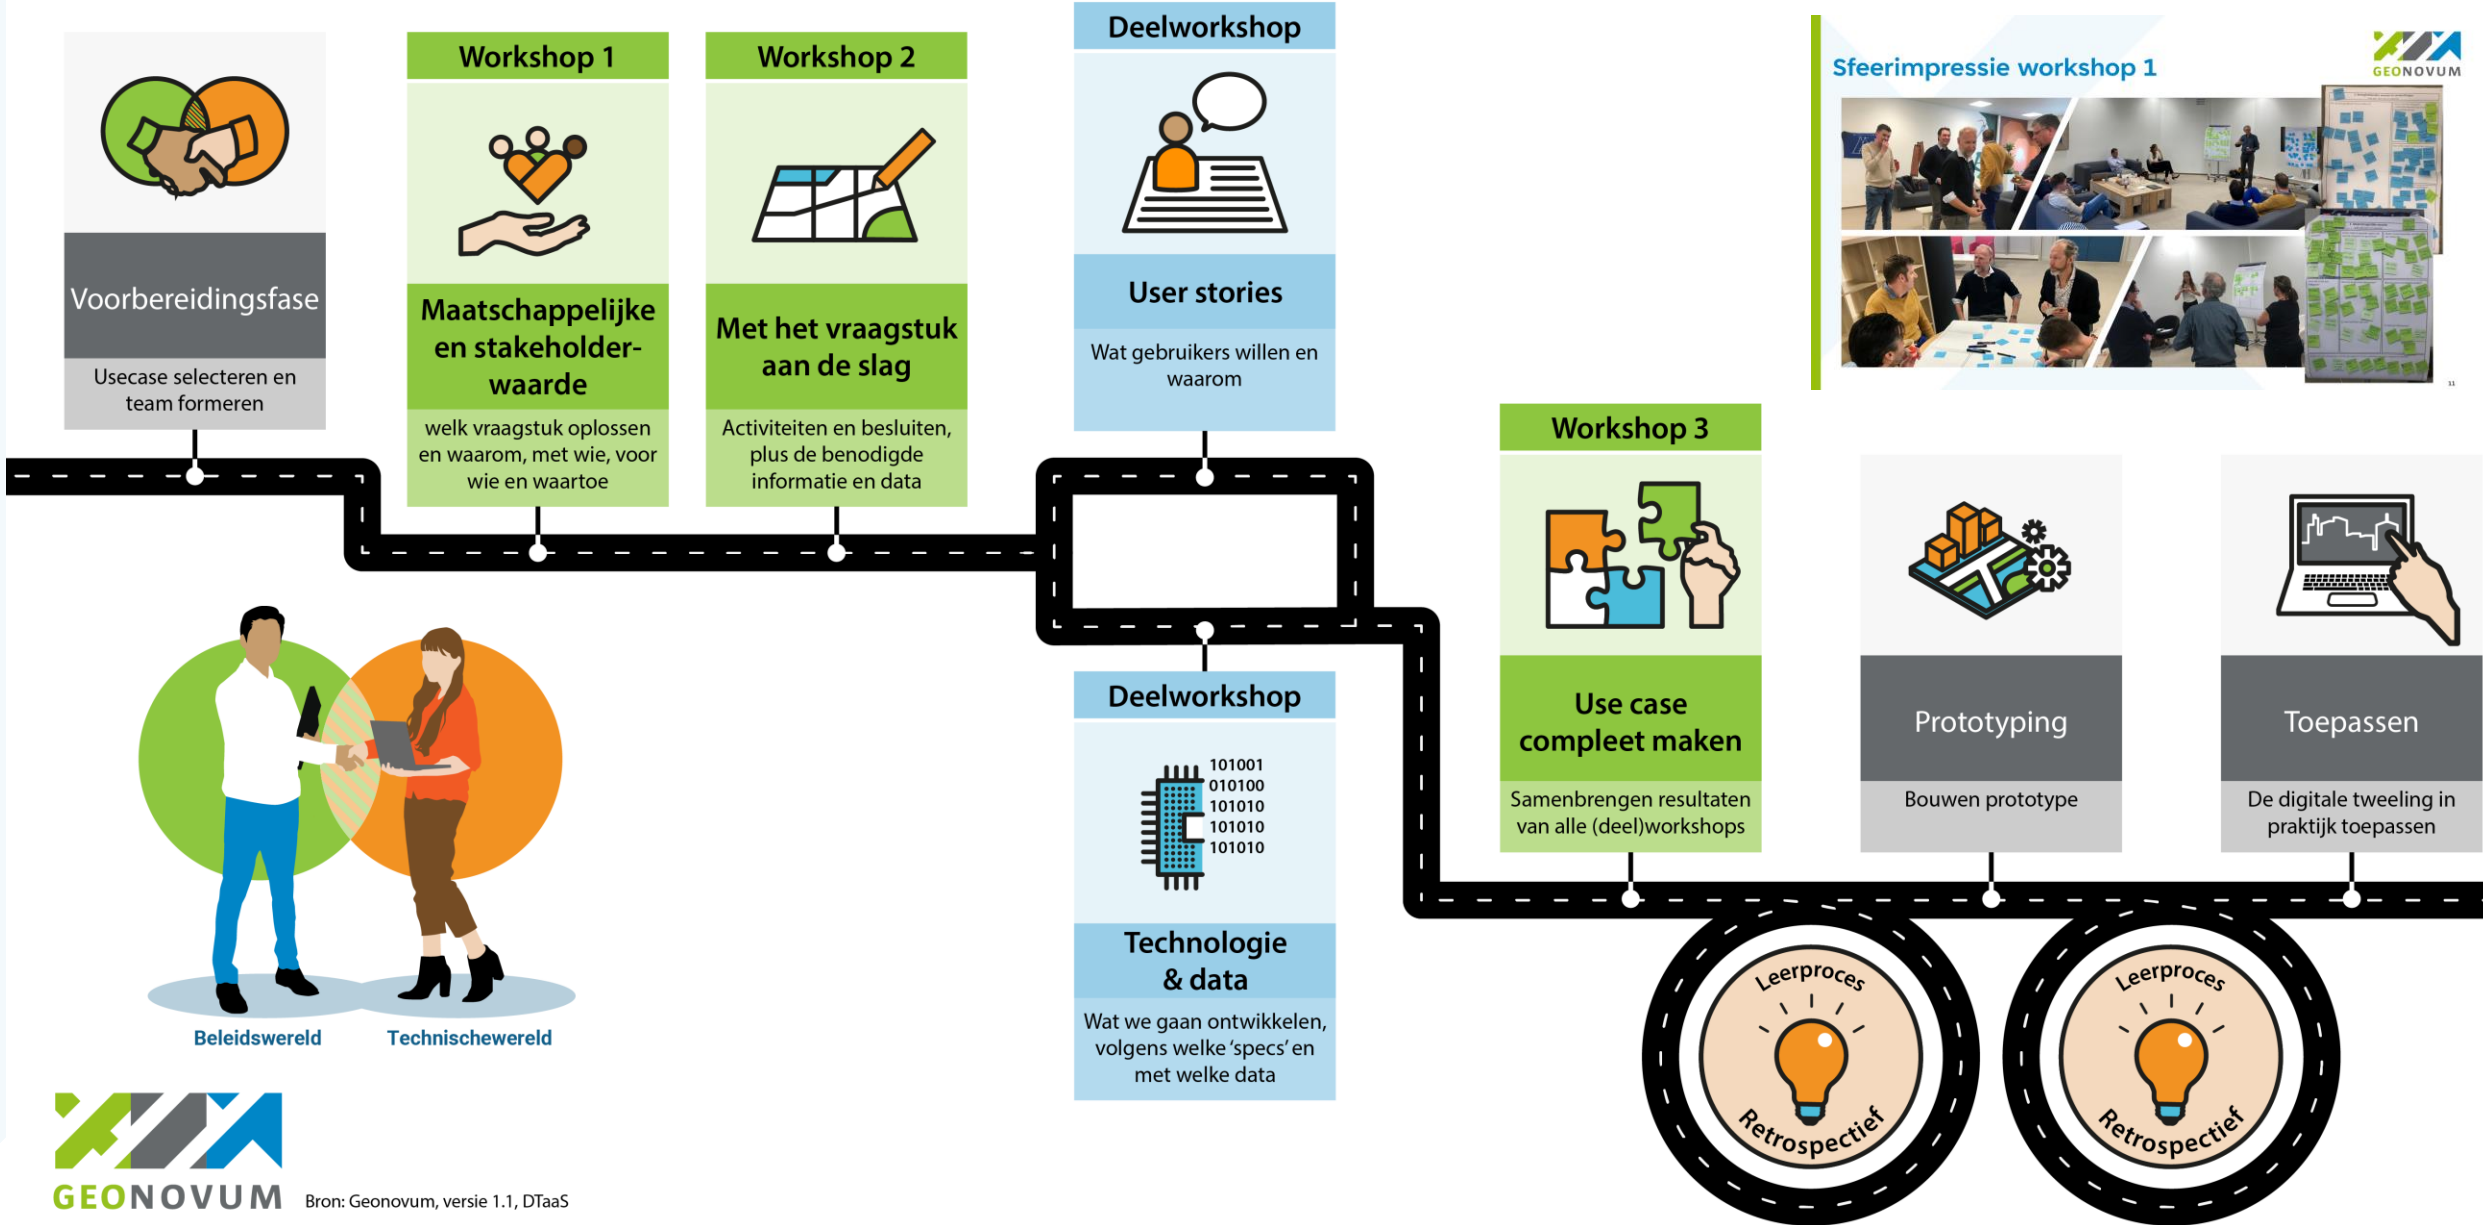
Voorbereidingsfase

Usecase selecteren en team formeren

Workshop 1

Maatschappelijke en stakeholderwaarde

welk vraagstuk oplossen en waarom, met wie, voor wie en waartoe

Workshop 2

Met het vraagstuk aan de slag

Activiteiten en besluiten, plus de benodigde informatie en data

Deelworkshop

User stories

Wat gebruikers willen en waarom

Sfeerimpressie workshop 1

GEONOVUM

Deelworkshop

101001
010100
101010
101010
101010

Technologie & data

Wat we gaan ontwikkelen, volgens welke 'specs' en met welke data

Workshop 3

Use case compleet maken

Samenbrengen resultaten van alle (deel)workshops

Prototyping

Bouwen prototype

Toepassen

De digitale tweeling in praktijk toepassen

Leerproces

Retrospectief

Leerproces

Retrospectief

Beleidswereld

Technischewereld

GEONOVUM

Bron: Geonovum, versie 1.1, DTaaS